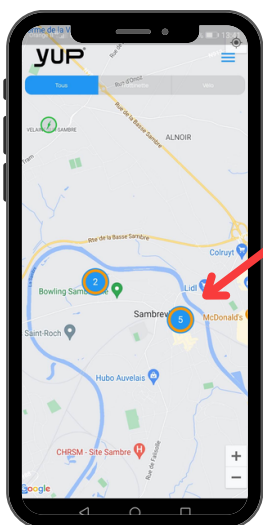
rme de la V
13:4
YUP®
Tous
Rue d'Orbi
Rue de la Basse Sambre
VELAINE SUR SAMBRE
ALNOIR
Colruyt
Rte de la Basse Sambre
Lidl
2
Bowling Sambre
Saint-Roch
Sambrev
5
McDonald's
Hubo Auvelais
CHRSM - Site Sambre
Rue de Falisolle
+
−
Google